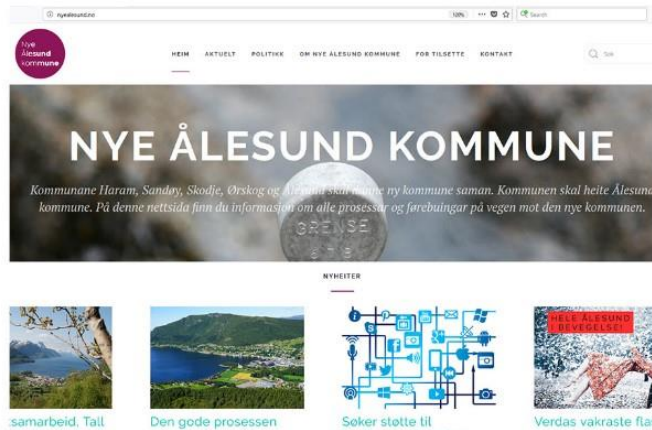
nyealesund.no

100%

Search

Nye Ålesund kommune

HEIM AKTUELT POLITIKK OM NYE ÅLESUND KOMMUNE FOR TILSETTE KONTAKT

Søk

NYE ÅLESUND KOMMUNE

Kommunane Haram, Sandøy, Skodje, Ørskog og Ålesund skal danne ny kommune saman. Kommunen skal heite Ålesund kommune. På denne nettsida finn du informasjon om alle prosessar og førebuingar på vegen mot den nye kommunen.

GRENSE

NYHEITER

HELE ÅLESUND I BEVEGELSE!

samarbeid. Tall

Den gode prosessen

Søker støtte til

Verdas vakraste fla